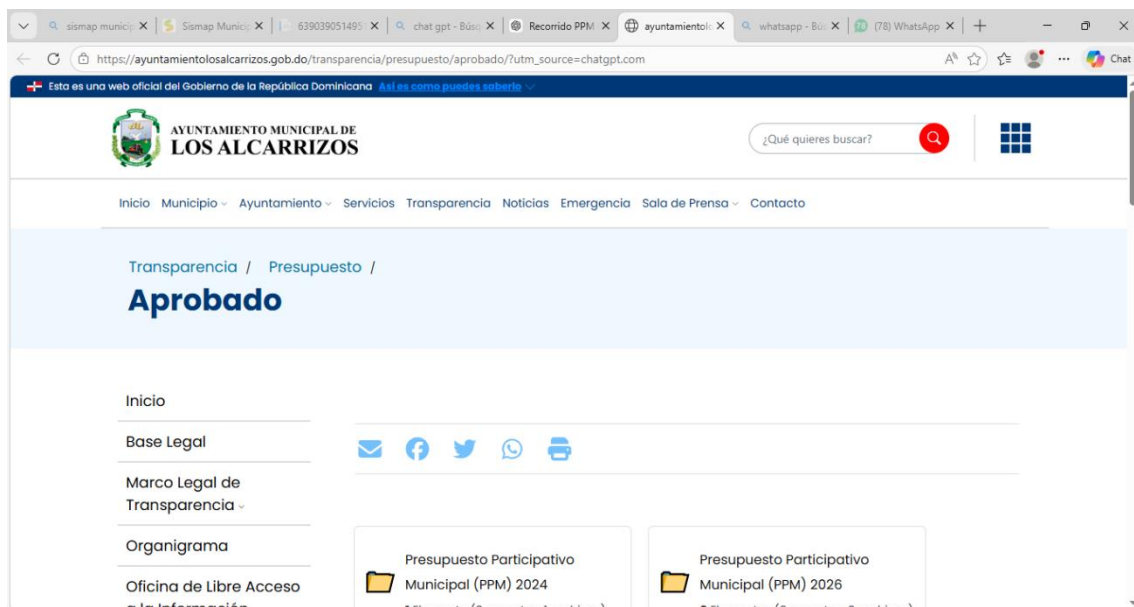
sismap municip | Sismap Municip | 639039051495 | chat gpt - Búsq | Recorrido PPM | ayuntamientolo | whatsapp - Bús | (78) WhatsApp

https://ayuntamientolosalcarrizos.gob.do/transparencia/presupuesto/aprobado/?utm_source=chatgpt.com

Chat

Esta es una web oficial del Gobierno de la República Dominicana Así es como puedes saberlo

AYUNTAMIENTO MUNICIPAL DE
LOS ALCARRIZOS

¿Qué quieres buscar?

Inicio Municipio Ayuntamiento Servicios Transparencia Noticias Emergencia Sala de Prensa Contacto

Transparencia / Presupuesto /

Aprobado

Inicio

Base Legal

Marco Legal de Transparencia

Organigrama

Oficina de Libre Acceso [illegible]

Presupuesto Participativo Municipal (PPM) 2024

Presupuesto Participativo Municipal (PPM) 2026